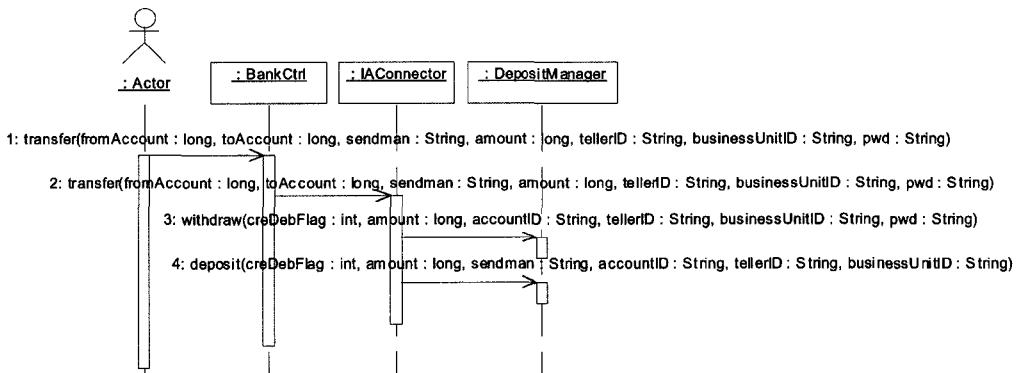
: Actor

: BankCtrl

: IAConnector

: DepositManager

1: transfer(fromAccount : long, toAccount : long, sendman : String, amount : long, tellerID : String, businessUnitID : String, pwd : String)

2: transfer(fromAccount : long, toAccount : long, sendman : String, amount : long, tellerID : String, businessUnitID : String, pwd : String)

3: withdraw(creDebFlag : int, amount : long, accountID : String, tellerID : String, businessUnitID : String, pwd : String)

4: deposit(creDebFlag : int, amount : long, sendman : String, accountID : String, tellerID : String, businessUnitID : String)